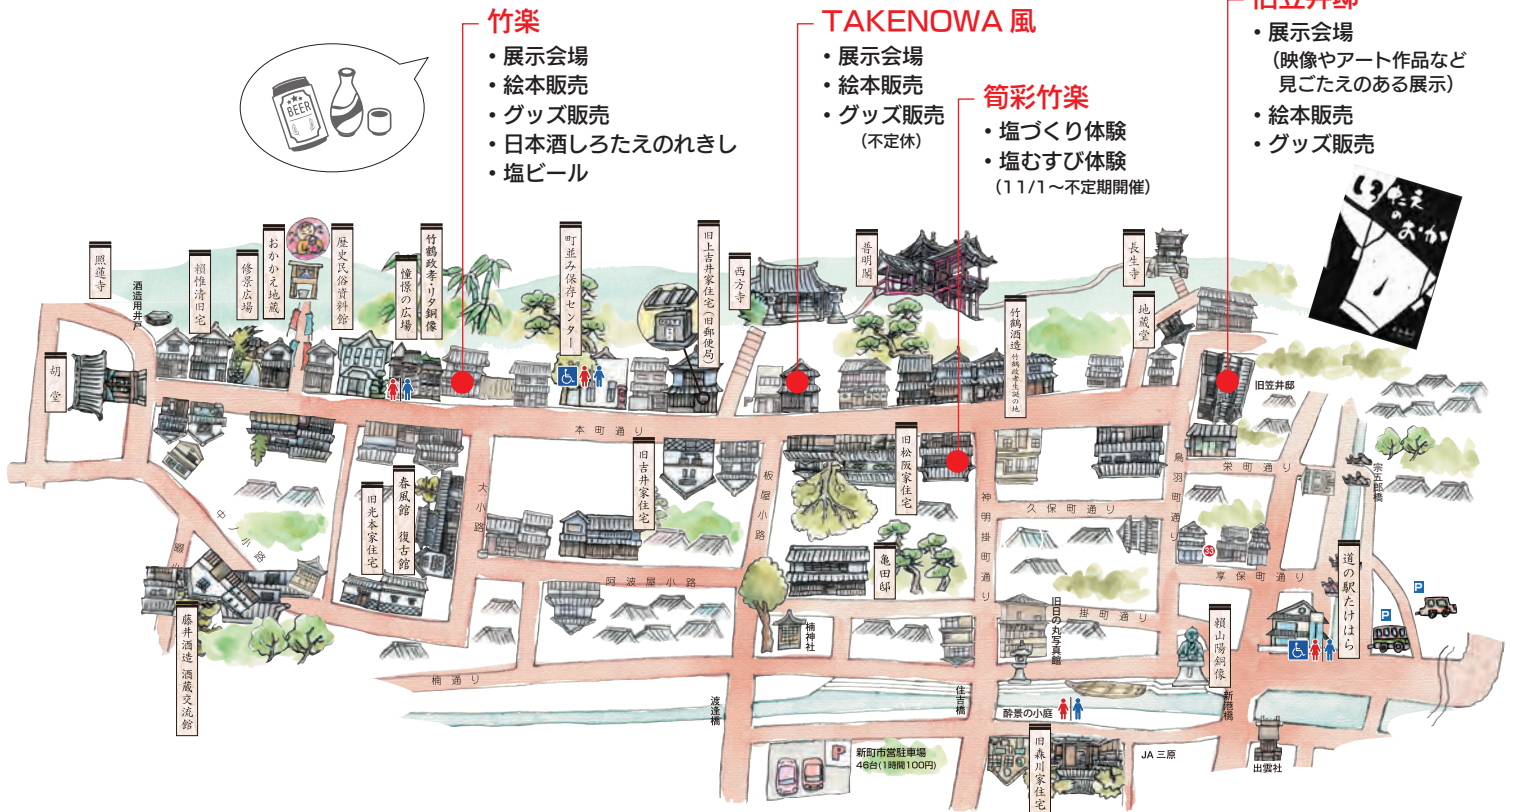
竹楽
• 展示会場
• 絵本販売
• グッズ販売
• 日本酒しろたえのれきし
• 塩ビール

TAKENOWA 風
• 展示会場
• 絵本販売
• グッズ販売
（不定休）

筍彩竹楽
• 塩づくり体験
• 塩むすび体験
（11/1～不定期開催）

旧笠井邸
• 展示会場
（映像やアート作品など見ごたえのある展示）
• 絵本販売
• グッズ販売

BEER

照蓮寺
酒造用井戸
胡堂
頼惟清旧宅
修景広場
おかかえ地蔵
歴史民俗資料館
憧憬の広場
竹鶴政孝・リタ銅像
町並み保存センター
旧上吉井家住宅（旧郵便局）
西方寺
普明閣
竹鶴酒造 竹鶴政孝氏生誕の地
長生寺
地蔵堂
旧笠井邸
本町通り
旧吉井家住宅
板屋小路
旧松阪家住宅
神明掛町通り
鳥羽町通り
宗町通り
宗五郎橋
久保町通り
大小路
中ノ小路
春風館
復古館
旧光本家住宅
阿波屋小路
亀田邸
享保町通り
道の駅たけはら
旧日の丸写真館
掛町通り
頼山陽銅像
楠神社
藤井酒造 酒蔵交流館
楠通り
渡達橋
住吉橋
酔景の小庭
新港橋
新町市営駐車場
46台（1時間100円）
旧森川家住宅
JA 三原
出雲社
33
P
P
P